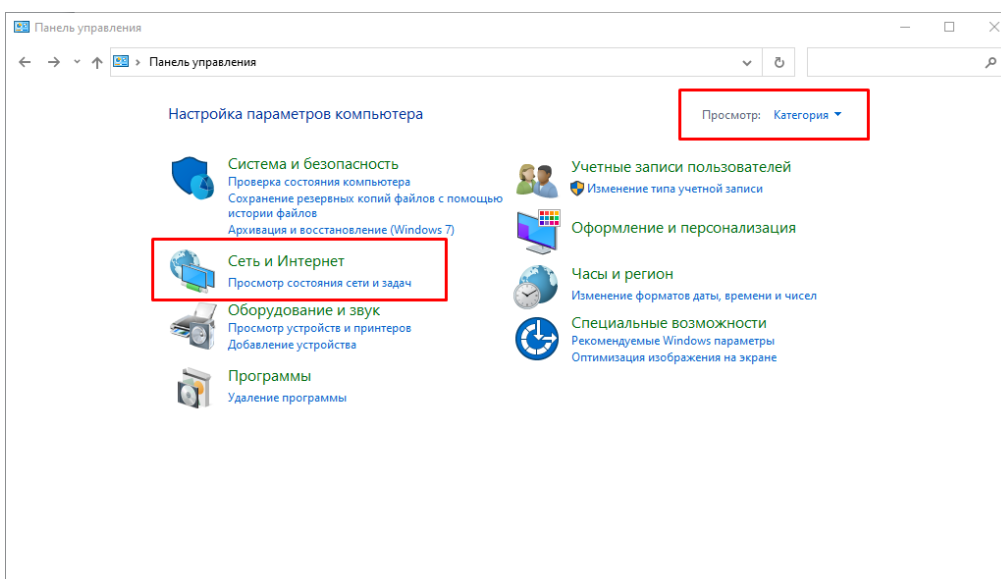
Панель управления

Панель управления

Настройка параметров компьютера

Просмотр: Категория

Система и безопасность
Проверка состояния компьютера
Сохранение резервных копий файлов с помощью истории файлов
Архивация и восстановление (Windows 7)

Сеть и Интернет
Просмотр состояния сети и задач

Оборудование и звук
Просмотр устройств и принтеров
Добавление устройства

Программы
Удаление программы

Учетные записи пользователей
Изменение типа учетной записи

Оформление и персонализация

Часы и регион
Изменение форматов даты, времени и чисел

Специальные возможности
Рекомендуемые Windows параметры
Оптимизация изображения на экране